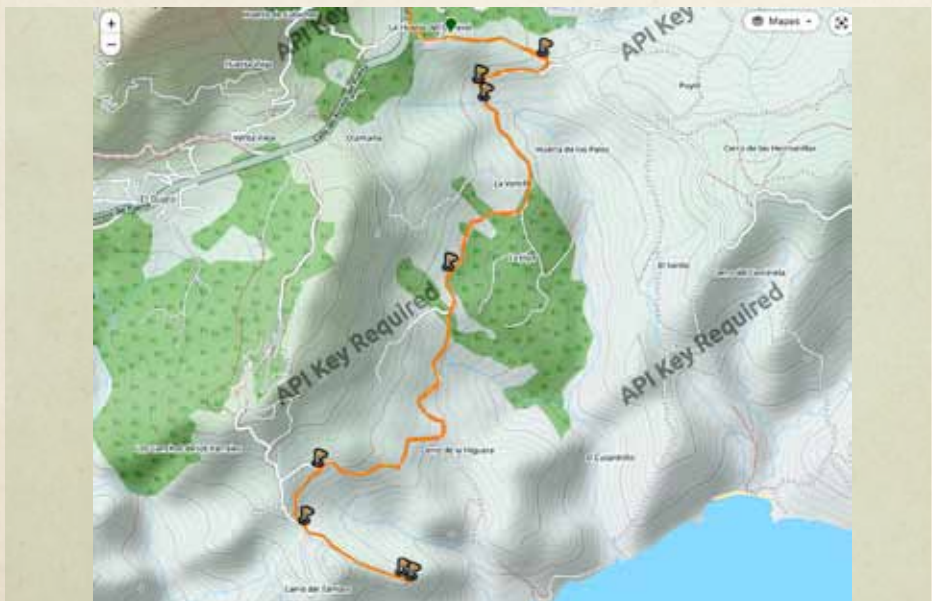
+
−
Huerta de Cabañas
API Key
La Herrería
API Key
Mapas
Huerta Vieja
Pujol
Herrería
Chamarra
Huerta de los Palos
Cerro de las Herradillas
El Duarte
La Ventilla
El Santo
API Key Required
API Key Required
API Key Required
Cerro de la Higuera
Los Llanos de los Barrancos
El Cuartelillo
Cerro del Tambor
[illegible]
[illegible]
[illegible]